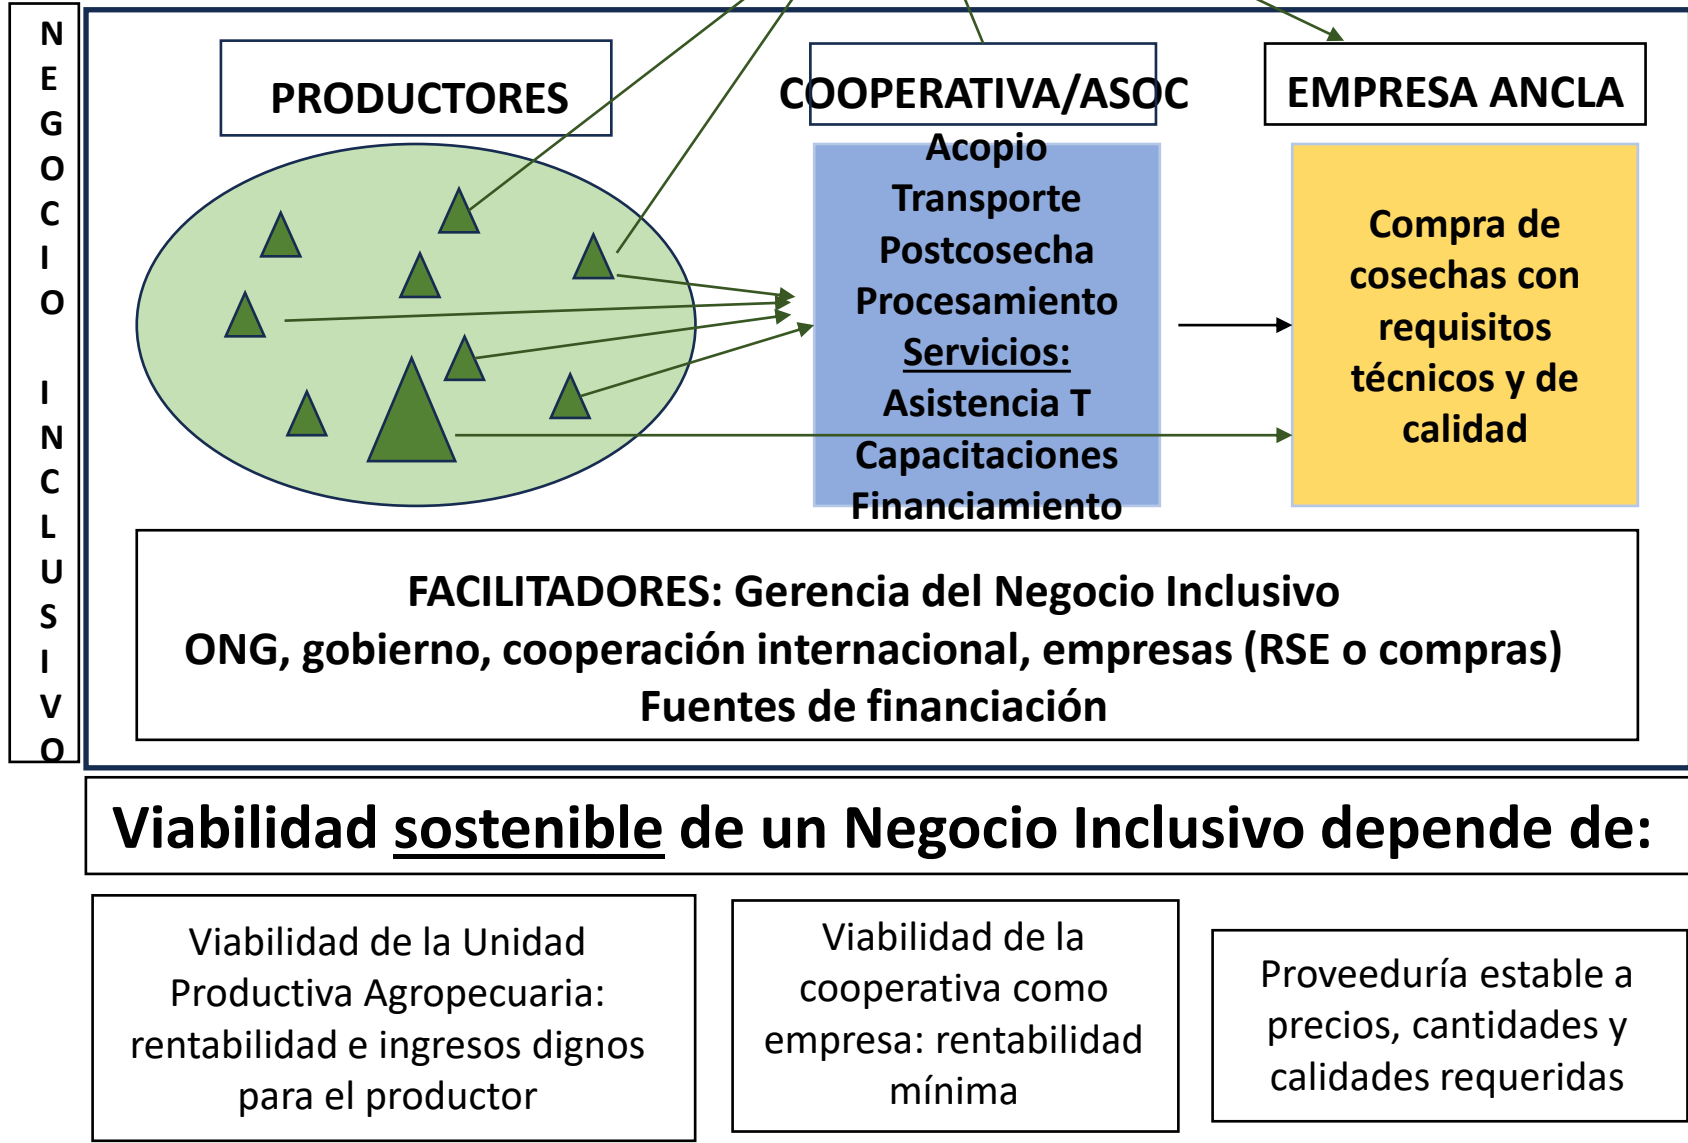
NEGOCIO INCLUSIVO

PRODUCTORES

COOPERATIVA/ASOC

EMPRESA ANCLA

Acopio
Transporte
Postcosecha
Procesamiento
Servicios:
Asistencia T
Capacitaciones
Financiamiento

Compra de cosechas con requisitos técnicos y de calidad

FACILITADORES: Gerencia del Negocio Inclusivo
ONG, gobierno, cooperación internacional, empresas (RSE o compras)
Fuentes de financiación

Viabilidad sostenible de un Negocio Inclusivo depende de:

Viabilidad de la Unidad Productiva Agropecuaria: rentabilidad e ingresos dignos para el productor

Viabilidad de la cooperativa como empresa: rentabilidad mínima

Proveeduría estable a precios, cantidades y calidades requeridas